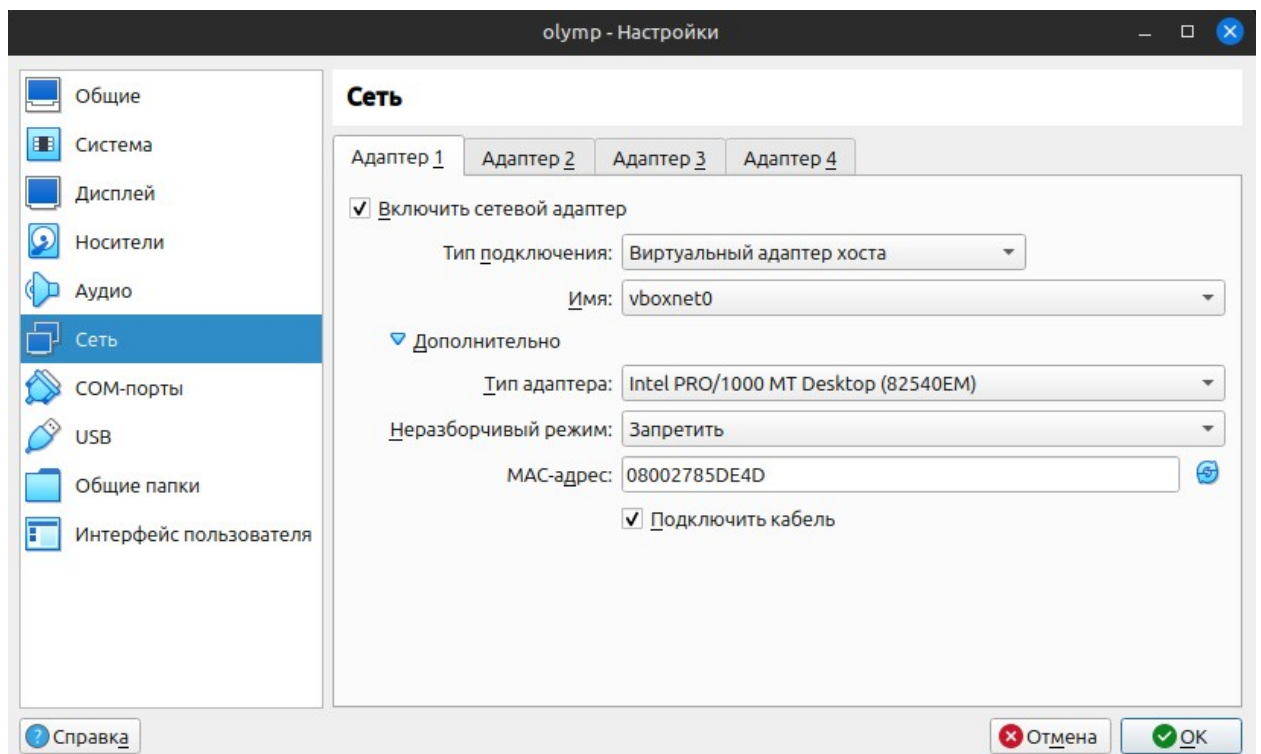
olymp - Настройки

Общие
Система
Дисплей
Носители
Аудио
Сеть
COM-порты
USB
Общие папки
Интерфейс пользователя

Сеть

Адаптер 1 | Адаптер 2 | Адаптер 3 | Адаптер 4

✔ Включить сетевой адаптер

Тип подключения: Виртуальный адаптер хоста

Имя: vboxnet0

Дополнительно

Тип адаптера: Intel PRO/1000 MT Desktop (82540EM)

Неразборчивый режим: Запретить

MAC-адрес: 08002785DE4D

✔ Подключить кабель

Справка

Отмена

OK